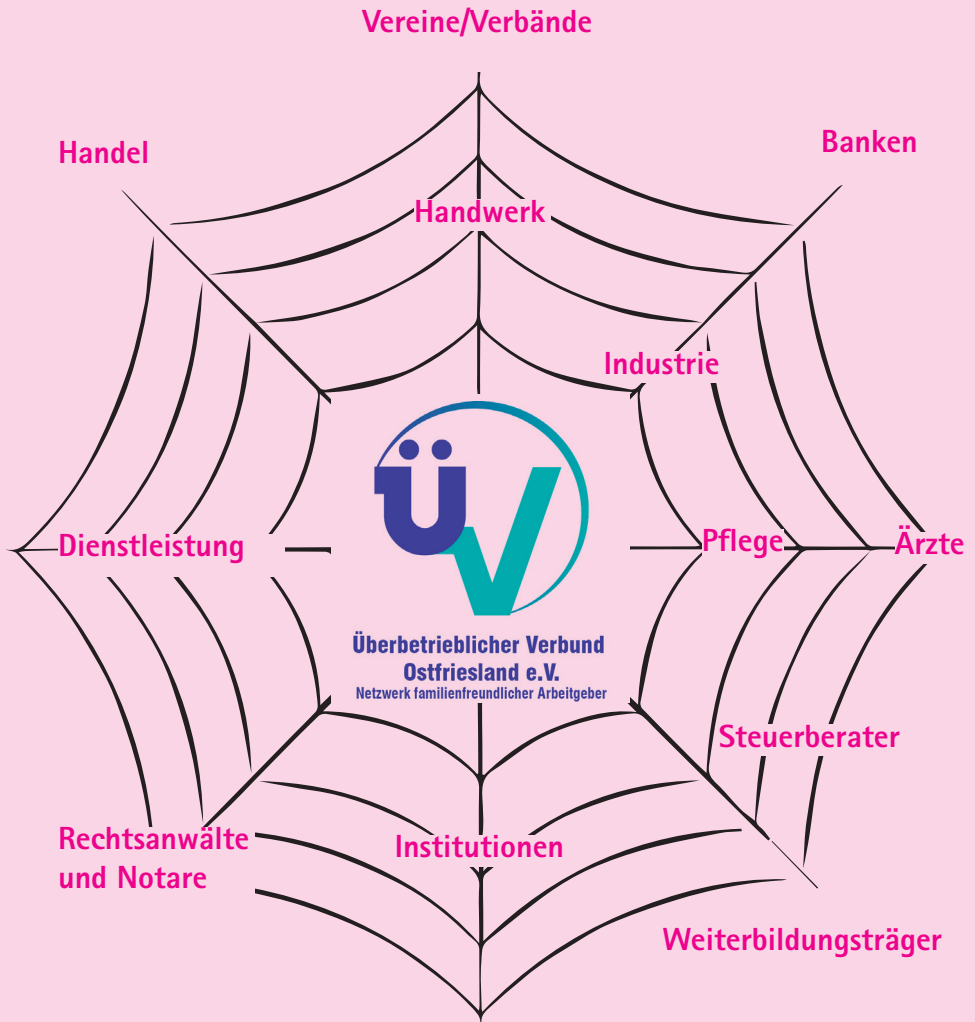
Vereine/Verbände

Handel

Banken

Handwerk

Industrie

ÜV

Überbetrieblicher Verbund Ostfriesland e.V.
Netzwerk familienfreundlicher Arbeitgeber

Dienstleistung

Pflege

Ärzte

Steuerberater

Rechtsanwälte und Notare

Institutionen

Weiterbildungsträger